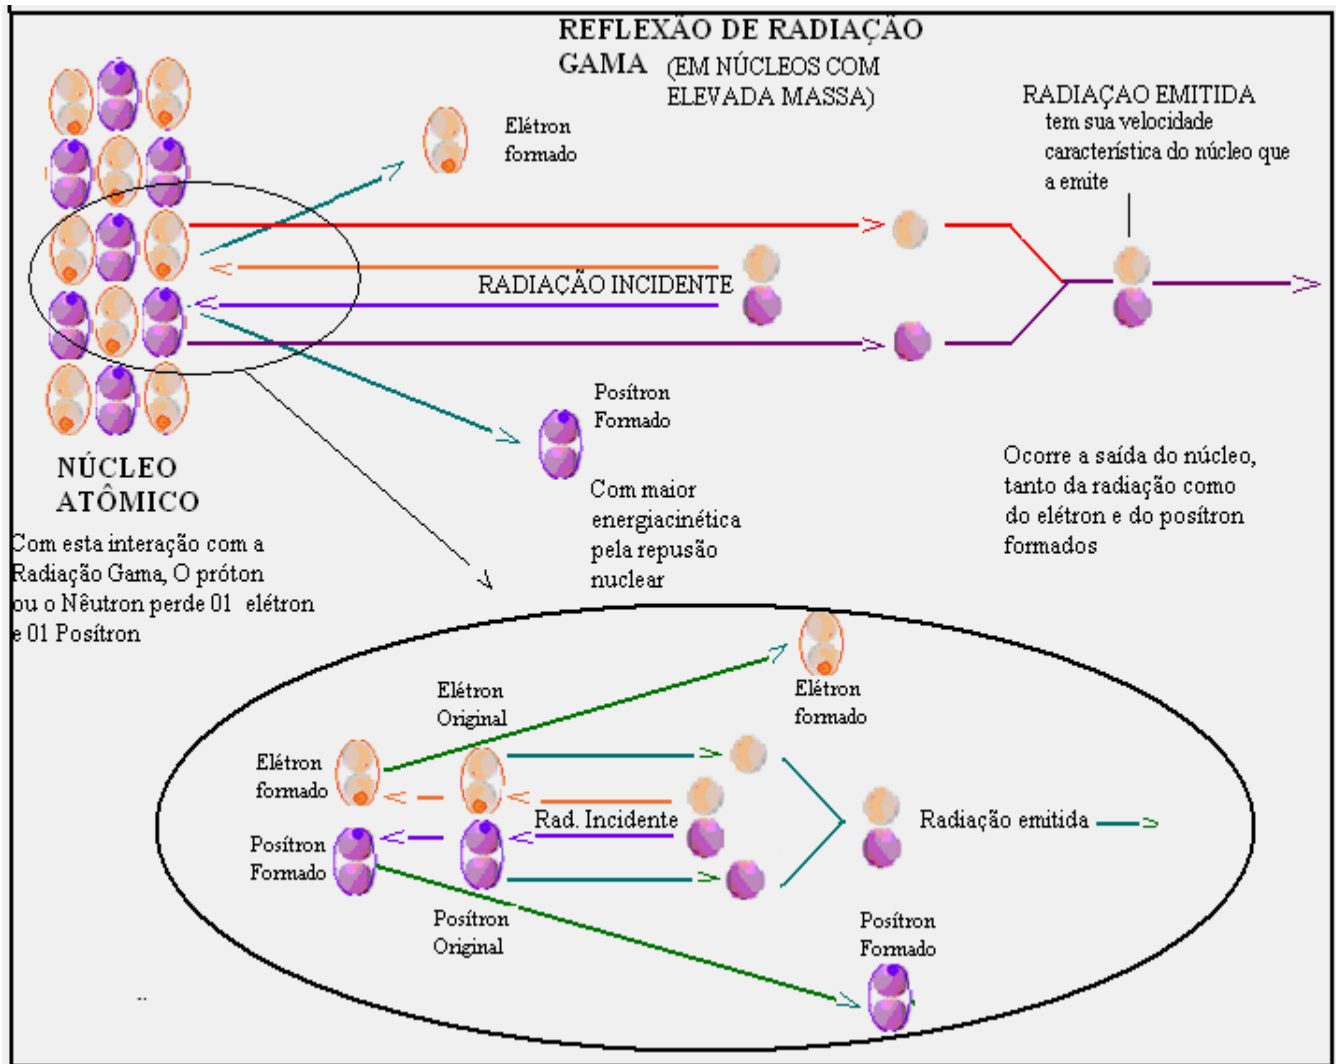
REFLEXÃO DE RADIAÇÃO GAMA (EM NÚCLEOS COM ELEVADA MASSA)

Elétron formado

RADIAÇAO EMITIDA tem sua velocidade característica do núcleo que a emite

RADIAÇÃO INCIDENTE

Pósitron Formado

Com maior energiacinética pela repusão nuclear

NÚCLEO ATÔMICO

Com esta interação com a Radiação Gama, O próton ou o Nêutron perde 01 elétron e 01 Pósitron

Ocorre a saída do núcleo, tanto da radiação como do elétron e do pósitron formados

Elétron Original

Elétron formado

Elétron formado

Rad. Incidente

Radiação emitida

Pósitron Formado

Pósitron Original

Pósitron Formado